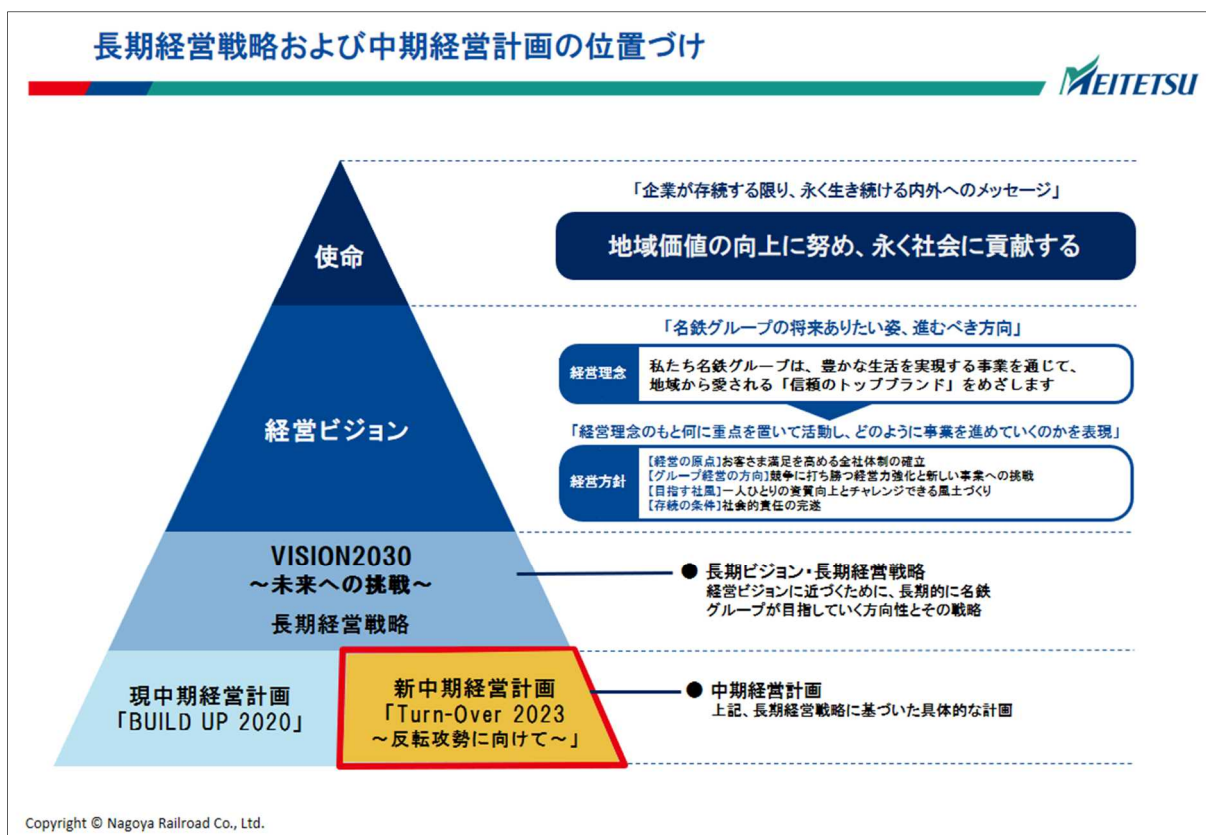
長期経営戦略および中期経営計画の位置づけ

MEITETSU

使命

「企業が存続する限り、永く生き続ける内外へのメッセージ」

地域価値の向上に努め、永く社会に貢献する

経営ビジョン

「名鉄グループの将来ありたい姿、進むべき方向」

経営理念

私たち名鉄グループは、豊かな生活を実現する事業を通じて、地域から愛される「信頼のトップブランド」をめざします

「経営理念のもと何に重点を置いて活動し、どのように事業を進めていくのかを表現」

経営方針

【経営の原点】お客さま満足を高める全社体制の確立
【グループ経営の方向】競争に打ち勝つ経営力強化と新しい事業への挑戦
【目指す社風】一人ひとりの資質向上とチャレンジできる風土づくり
【存続の条件】社会的責任の完遂

VISION2030
～未来への挑戦～
長期経営戦略

● 長期ビジョン・長期経営戦略
経営ビジョンに近づくために、長期的に名鉄グループが目指していく方向性とその戦略

現中期経営計画
「BUILD UP 2020」

新中期経営計画
「Turn-Over 2023
～反転攻勢に向けて～」

● 中期経営計画
上記、長期経営戦略に基づいた具体的な計画

Copyright © Nagoya Railroad Co., Ltd.